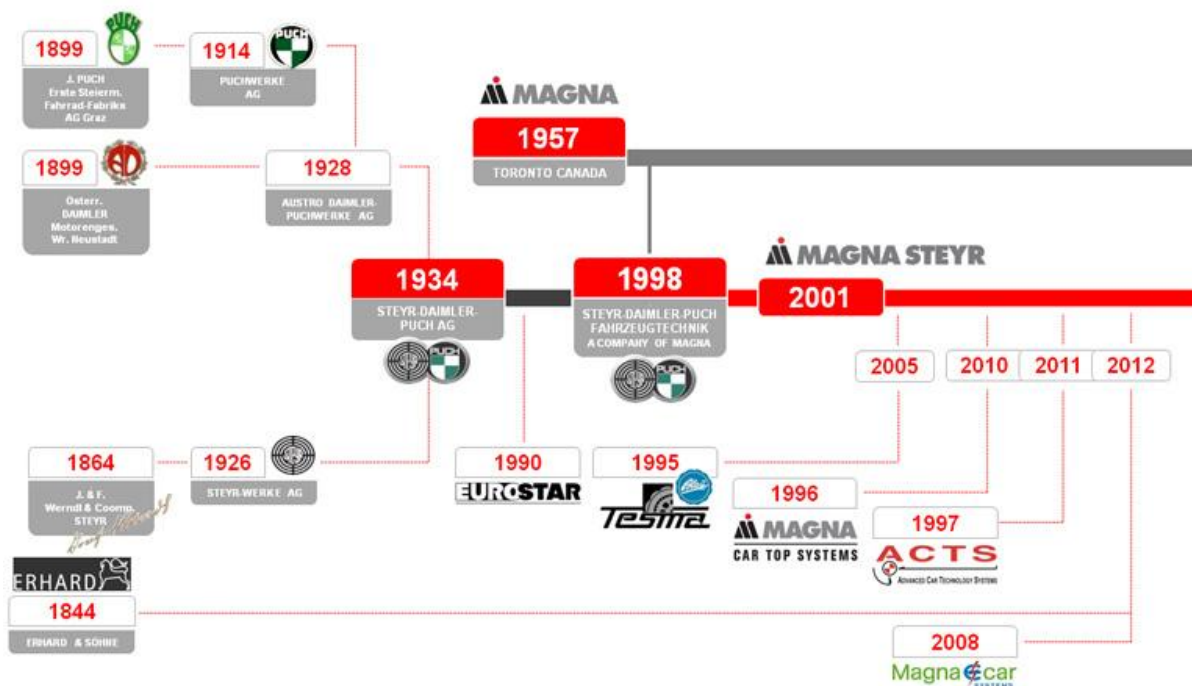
PUCH
1899
J. PUCH
Erste Steierm.
Fahrrad-Fabriks
AG Graz

1914
PUCH
PUCHWERKE
AG

1899
Österr.
DAIMLER
Motorenges.
Wr. Neustadt

1928
AUSTRO DAIMLER-
PUCHWERKE AG

MAGNA
1957
TORONTO CANADA

MAGNA STEYR

1934
STEYR-DAIMLER-
PUCH AG

1998
STEYR-DAIMLER-PUCH
FAHRZEUGTECHNIK
A COMPANY OF MAGNA

2001

2005
2010
2011
2012

1864
J. & F.
Werndl & Coomp.
STEYR

1926
STEYR-WERKE AG

1990
EUROSTAR

1995
Tesma

1996
MAGNA
CAR TOP SYSTEMS

1997
ACTS
ADVANCED CAR TECHNOLOGY SYSTEMS

ERHARD
1844
ERHARD & SÖHNE

2008
Magna ecar